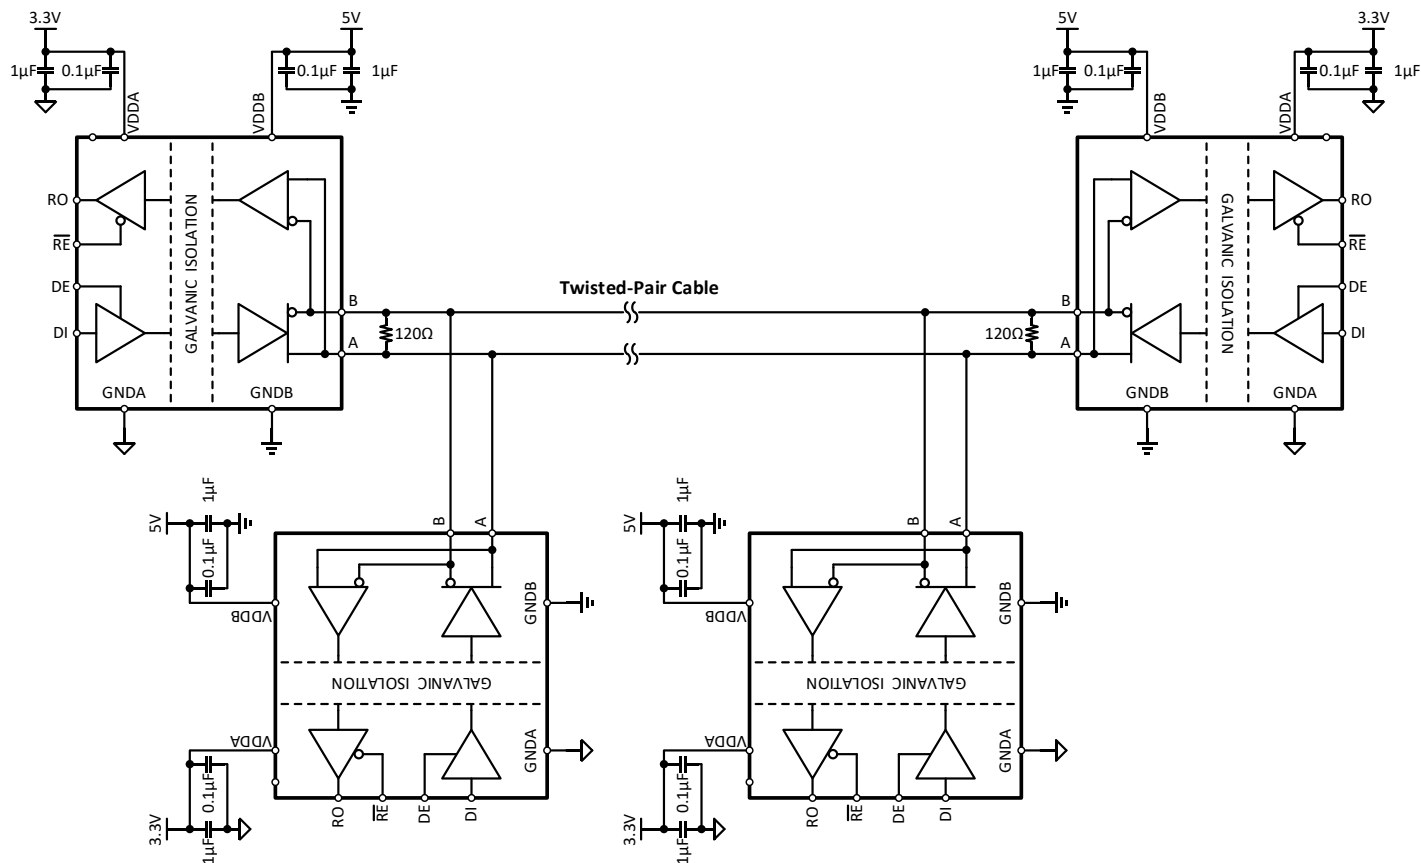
3.3V
1µF 0.1µF
VDDA
5V
0.1µF 1µF
VDDB
RO
$\overline{RE}$
DE
DI
GALVANIC ISOLATION
B
A
120Ω
GNDA
GNDB

Twisted-Pair Cable

5V
1µF 0.1µF
VDDB
3.3V
0.1µF 1µF
VDDA
RO
$\overline{RE}$
DE
DI
GALVANIC ISOLATION
B
A
120Ω
GNDB
GNDA

5V
1µF
0.1µF
VDDB
B
A
GNDB
GALVANIC ISOLATION
VDDA
GNDA
3.3V
0.1µF
1µF
RO
$\overline{RE}$
DE
DI

5V
1µF
0.1µF
VDDB
B
A
GNDB
GALVANIC ISOLATION
VDDA
GNDA
3.3V
0.1µF
1µF
RO
$\overline{RE}$
DE
DI